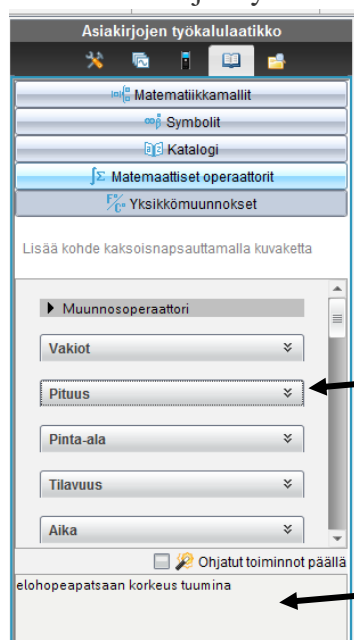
Asiakirjojen työkalulaatikko

Matematiikkamallit

Symbolit

Katalogi

Matemaattiset operaattorit

Yksikkömuunnokset

Lisää kohde kaksoisnapsauttamalla kuvaketta

Muunnosoperaattori

Vakiot

Pituus

Pinta-ala

Tilavuus

Aika

Ohjatut toiminnot päällä

elohopeapatsaan korkeus tuumina